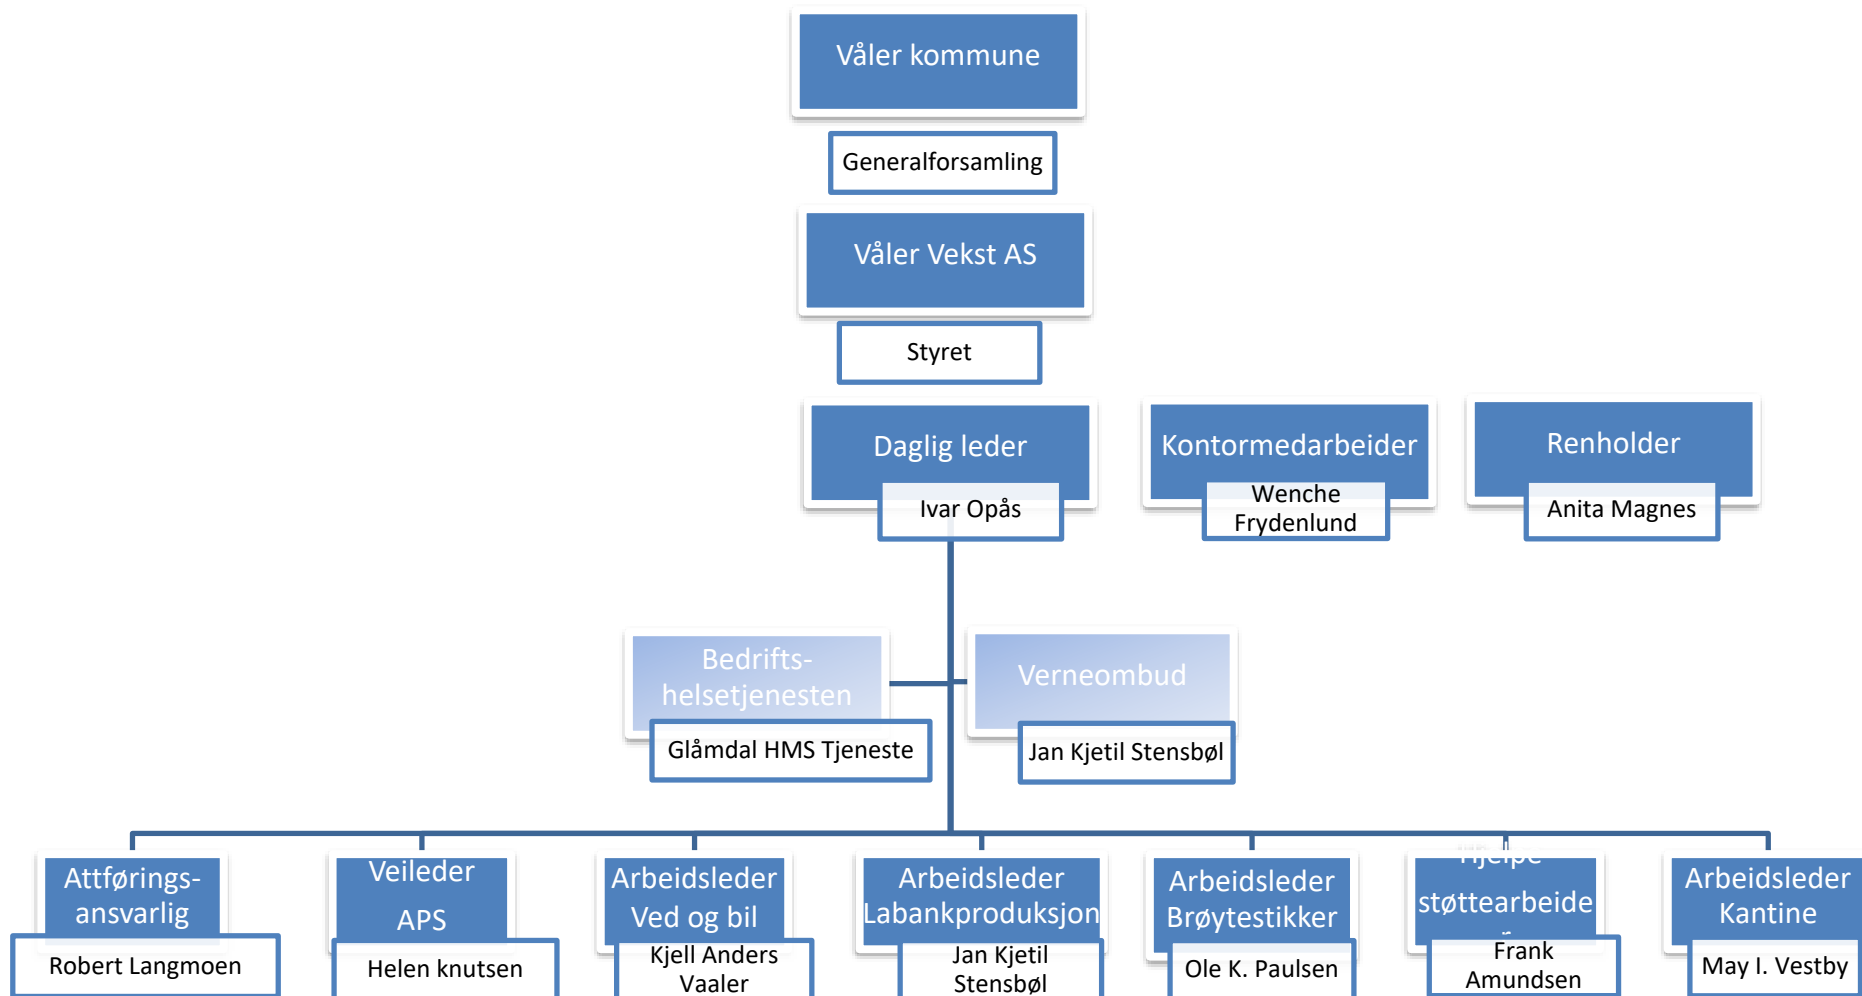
Våler kommune

Generalforsamling

Våler Vekst AS

Styret

Daglig leder

Ivar Opås

Kontormedarbeider

Wenche Frydenlund

Renholder

Anita Magnes

Bedrifts-helsetjenesten

Glåmdal HMS Tjeneste

Verneombud

Jan Kjetil Stensbøl

Attførings-ansvarlig

Robert Langmoen

Veileder APS

Helen knutsen

Arbeidsleder Ved og bil

Kjell Anders Vaaler

Arbeidsleder Labankproduksjon

Jan Kjetil Stensbøl

Arbeidsleder Brøytestikker

Ole K. Paulsen

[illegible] støttearbeide

Frank Amundsen

Arbeidsleder Kantine

May I. Vestby